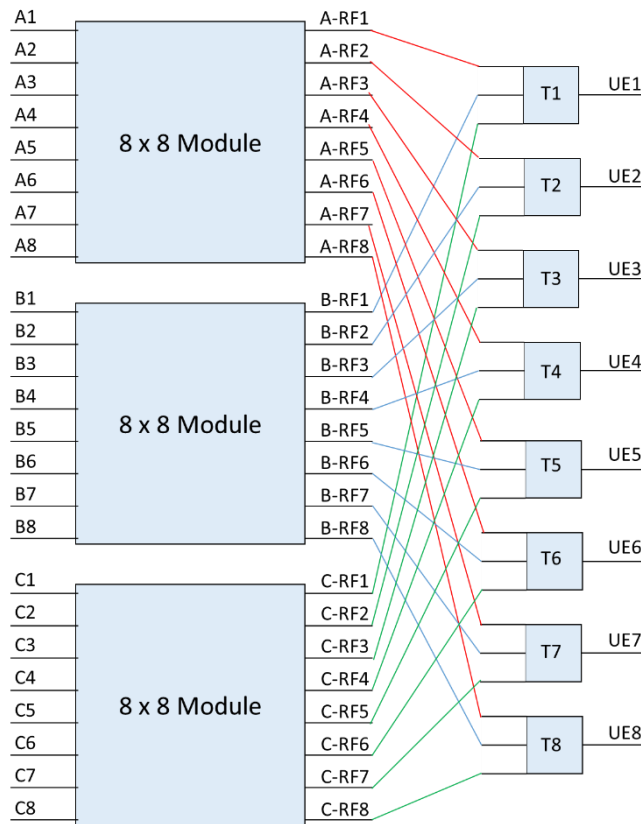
A1
A2
A3
A4
A5
A6
A7
A8

8 x 8 Module

A-RF1
A-RF2
A-RF3
A-RF4
A-RF5
A-RF6
A-RF7
A-RF8

B1
B2
B3
B4
B5
B6
B7
B8

8 x 8 Module

B-RF1
B-RF2
B-RF3
B-RF4
B-RF5
B-RF6
B-RF7
B-RF8

C1
C2
C3
C4
C5
C6
C7
C8

8 x 8 Module

C-RF1
C-RF2
C-RF3
C-RF4
C-RF5
C-RF6
C-RF7
C-RF8

T1
UE1
T2
UE2
T3
UE3
T4
UE4
T5
UE5
T6
UE6
T7
UE7
T8
UE8